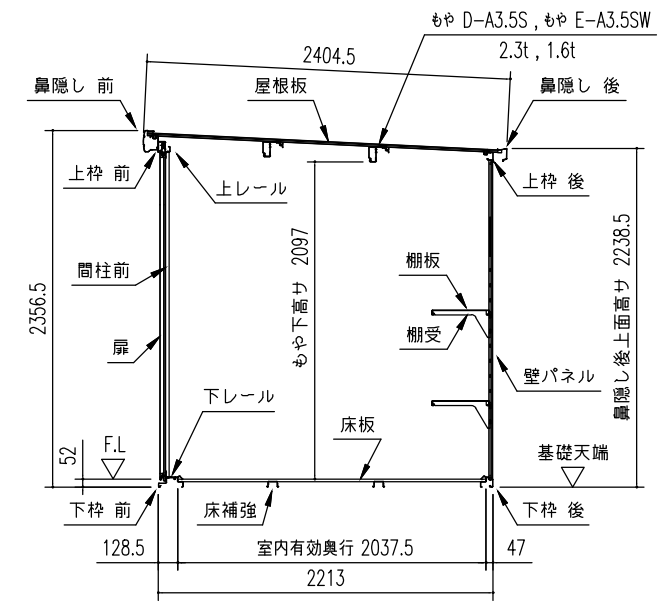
もや D-A3.5S , もや E-A3.5SW
2.3t , 1.6t
2404.5
鼻隠し 前
屋根板
鼻隠し 後
上枠 前
上レール
上枠 後
間柱前
もや下高サ 2097
鼻隠し後上面高サ 2238.5
2356.5
棚板
棚受
扉
壁パネル
下レール
床板
52
F.L
基礎天端
下枠 前
床補強
下枠 後
128.5
室内有効奥行 2037.5
47
2213